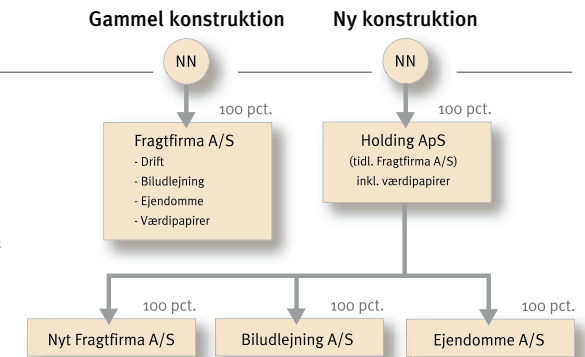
Gammel konstruktion

NN

100 pct.

Fragtfirma A/S
- Drift
- Biludlejning
- Ejendomme
- Værdipapirer

Ny konstruktion

NN

100 pct.

Holding ApS
(tidl. Fragtfirma A/S)
inkl. værdipapirer

100 pct.

Nyt Fragtfirma A/S

100 pct.

Biludlejning A/S

100 pct.

Ejendomme A/S